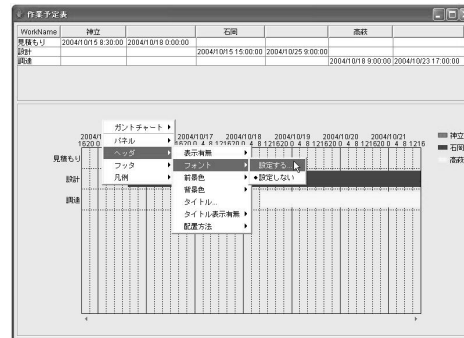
作業予定表

| WorkName | 神立 | | 石岡 | | 高萩 | |
|---|---|---|---|---|---|---|
| 見積もり | 2004/10/15 8:30:00 | 2004/10/18 0:00:00 | | | | |
| 設計 | | | 2004/10/15 15:00:00 | 2004/10/25 9:00:00 | | |
| 調達 | | | | | 2004/10/18 9:00:00 | 2004/10/23 17:00:00 |

ガントチャート
パネル
ヘッダ
フッタ
凡例

表示有無
フォント
前景色
背景色
タイトル...
タイトル表示有無
配置方法

設定する...
設定しない

2004/1
16200
2004/10/17
2004/10/18
2004/10/19
2004/10/20
2004/10/21

見積もり
設計
調達

神立
石岡
高萩